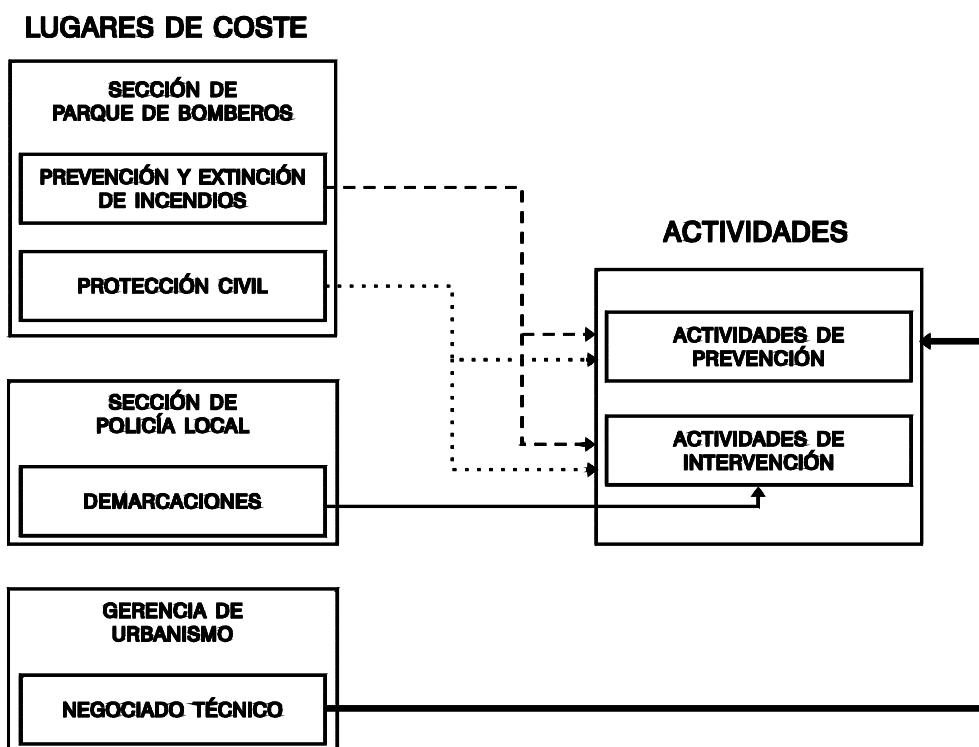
LUGARES DE COSTE

SECCIÓN DE PARQUE DE BOMBEROS

PREVENCIÓN Y EXTINCIÓN DE INCENDIOS

PROTECCIÓN CIVIL

SECCIÓN DE POLICÍA LOCAL

DEMARCACIONES

GERENCIA DE URBANISMO

NEGOCIADO TÉCNICO

ACTIVIDADES

ACTIVIDADES DE PREVENCIÓN

ACTIVIDADES DE INTERVENCIÓN